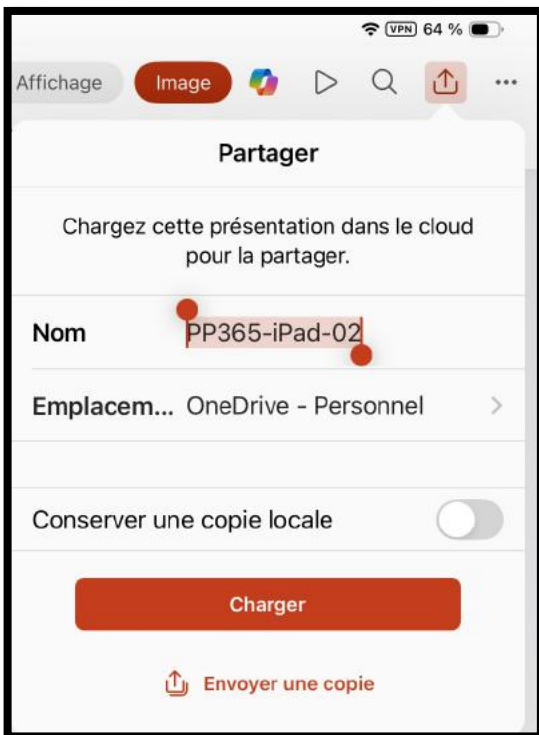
VPN 64 %

Affichage Image

Partager

Chargez cette présentation dans le cloud pour la partager.

Nom PP365-iPad-02

Emplacem... OneDrive - Personnel

Conserver une copie locale

Charger

Envoyer une copie